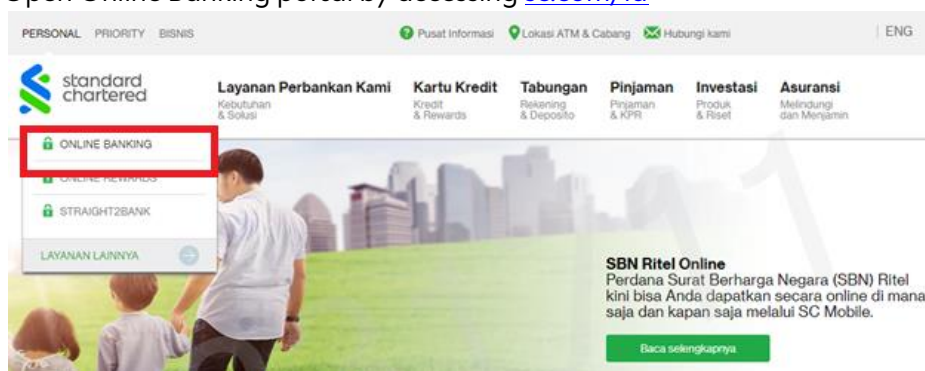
Open Online Banking portal by accessing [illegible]

PERSONAL PRIORITY BISNIS

Pusat Informasi Lokasi ATM & Cabang Hubungi kami | ENG

standard chartered

Layanan Perbankan Kami
Kebutuhan & Solusi

Kartu Kredit
Kredit & Rewards

Tabungan
Rekening & Deposito

Pinjaman
Pinjaman & KPR

Investasi
Produk & Riset

Asuransi
Melindungi dan Menjamin

ONLINE BANKING

ONLINE REWARDS

STRAIGHT2BANK

LAYANAN LAINNYA

SBN Ritel Online
Perdana Surat Berharga Negara (SBN) Ritel kini bisa Anda dapatkan secara online di mana saja dan kapan saja melalui SC Mobile.

Baca selengkapnya